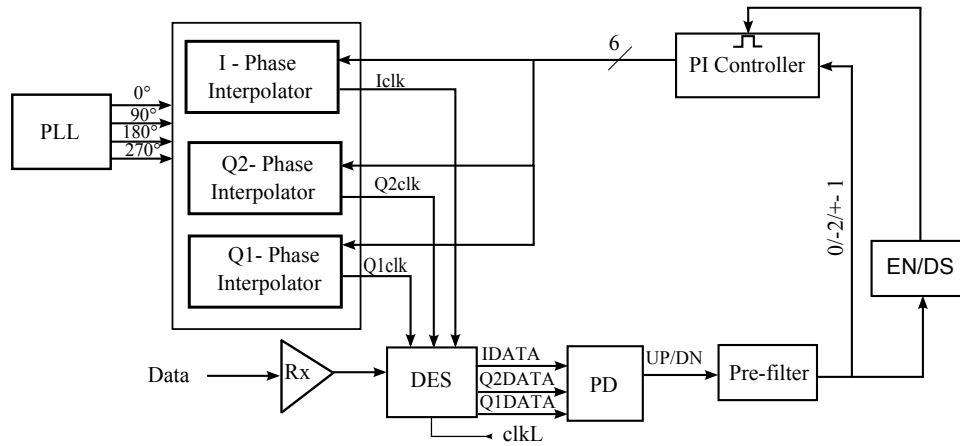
I - Phase Interpolator

Iclk

6

PI Controller

PLL

0°
90°
180°
270°

Q2- Phase Interpolator

Q2clk

0/-2/+-1

EN/DS

Q1- Phase Interpolator

Q1clk

Data

Rx

DES

IDATA
Q2DATA
Q1DATA

PD

UP/DN

Pre-filter

clkL